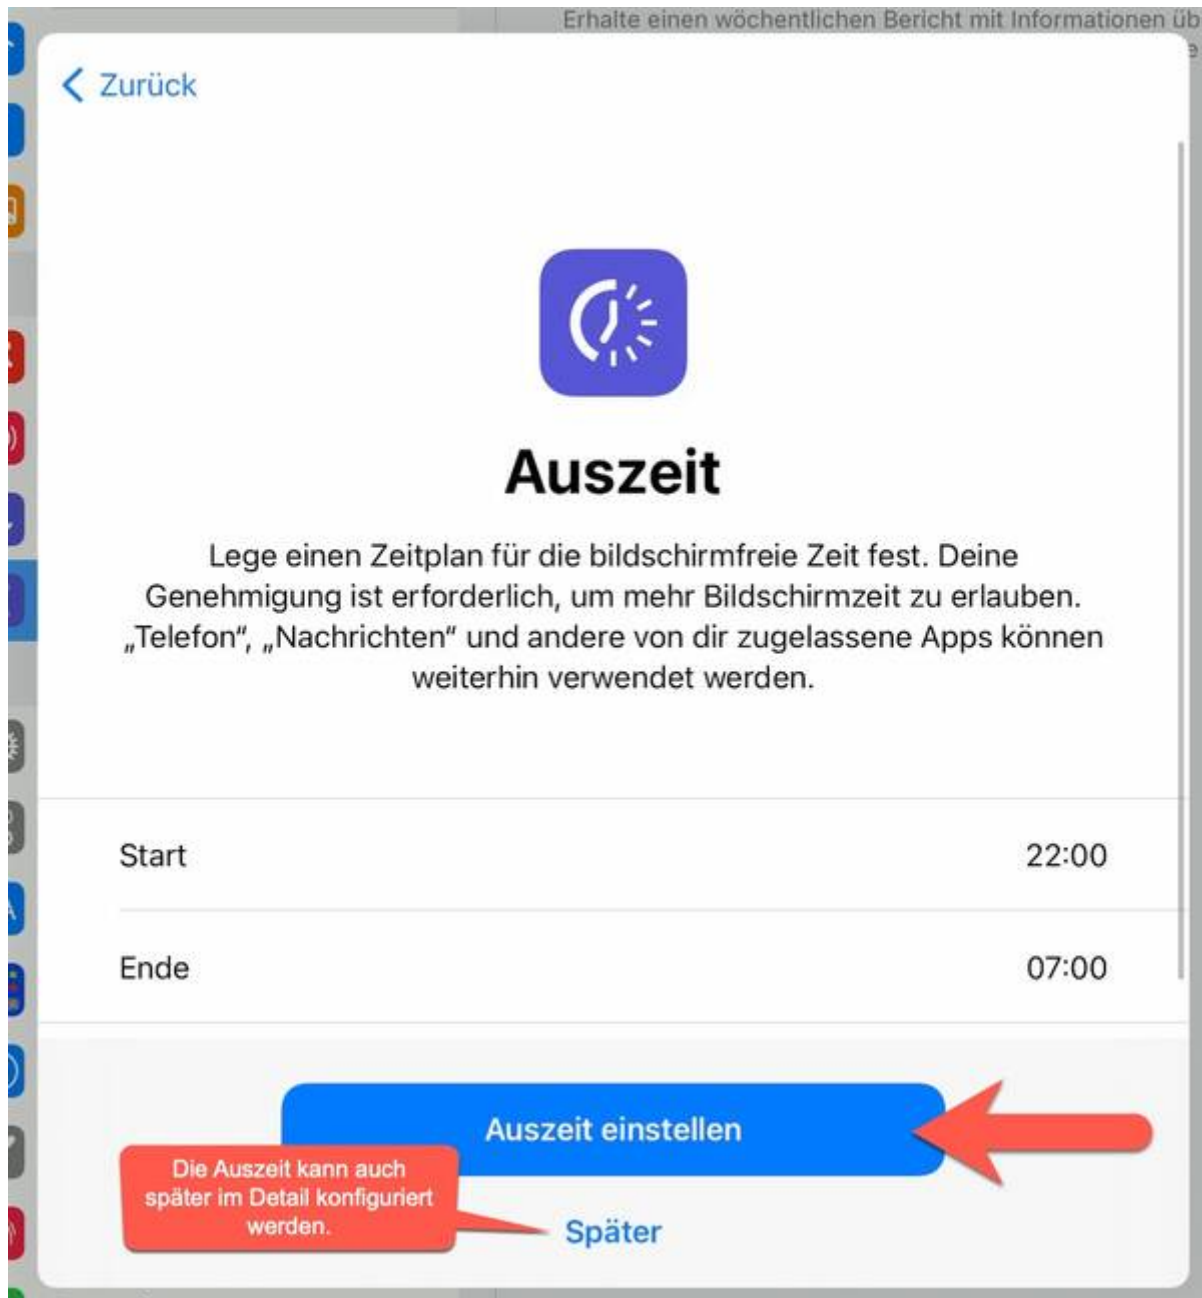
Erhalte einen wöchentlichen Bericht mit Informationen üb

Zurück

Auszeit

Lege einen Zeitplan für die bildschirmfreie Zeit fest. Deine Genehmigung ist erforderlich, um mehr Bildschirmzeit zu erlauben. „Telefon", „Nachrichten" und andere von dir zugelassene Apps können weiterhin verwendet werden.

Start 22:00

Ende 07:00

Auszeit einstellen

Die Auszeit kann auch später im Detail konfiguriert werden.

Später